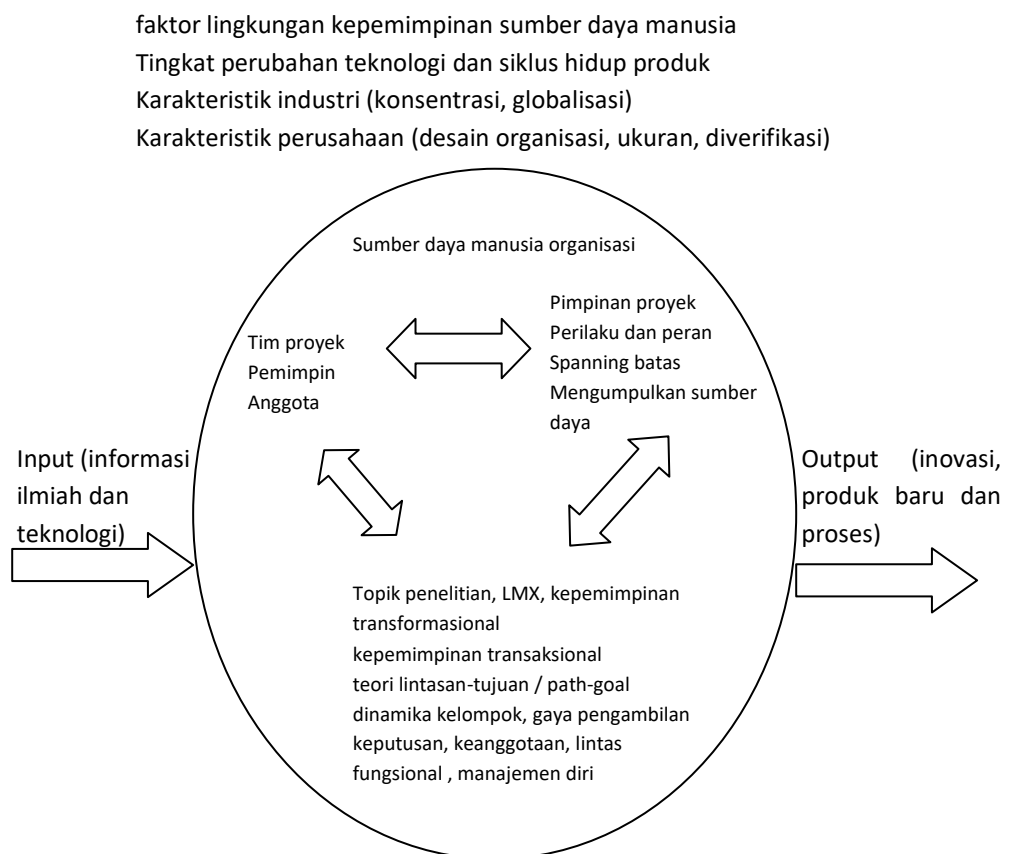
faktor lingkungan kepemimpinan sumber daya manusia
Tingkat perubahan teknologi dan siklus hidup produk
Karakteristik industri (konsentrasi, globalisasi)
Karakteristik perusahaan (desain organisasi, ukuran, diverifikasi)

Sumber daya manusia organisasi

Tim proyek
Pemimpin
Anggota

Pimpinan proyek
Perilaku dan peran
Spanning batas
Mengumpulkan sumber daya

Input (informasi ilmiah dan teknologi)

Output (inovasi, produk baru dan proses)

Topik penelitian, LMX, kepemimpinan transformasional
kepemimpinan transaksional
teori lintasan-tujuan / path-goal
dinamika kelompok, gaya pengambilan keputusan, keanggotaan, lintas fungsional , manajemen diri